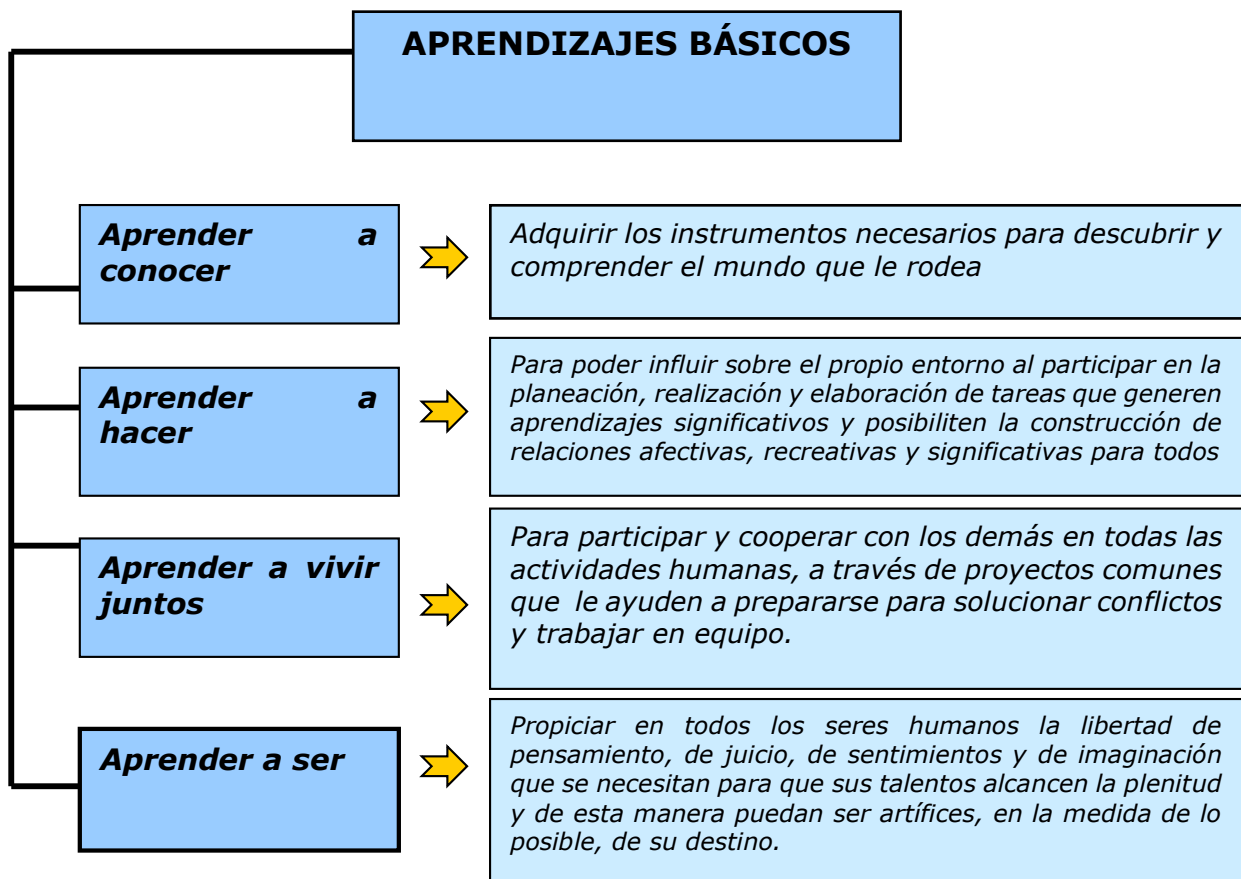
APRENDIZAJES BÁSICOS

Aprender a conocer

Adquirir los instrumentos necesarios para descubrir y comprender el mundo que le rodea

Aprender a hacer

Para poder influir sobre el propio entorno al participar en la planeación, realización y elaboración de tareas que generen aprendizajes significativos y posibiliten la construcción de relaciones afectivas, recreativas y significativas para todos

Aprender a vivir juntos

Para participar y cooperar con los demás en todas las actividades humanas, a través de proyectos comunes que le ayuden a prepararse para solucionar conflictos y trabajar en equipo.

Aprender a ser

Propiciar en todos los seres humanos la libertad de pensamiento, de juicio, de sentimientos y de imaginación que se necesitan para que sus talentos alcancen la plenitud y de esta manera puedan ser artífices, en la medida de lo posible, de su destino.